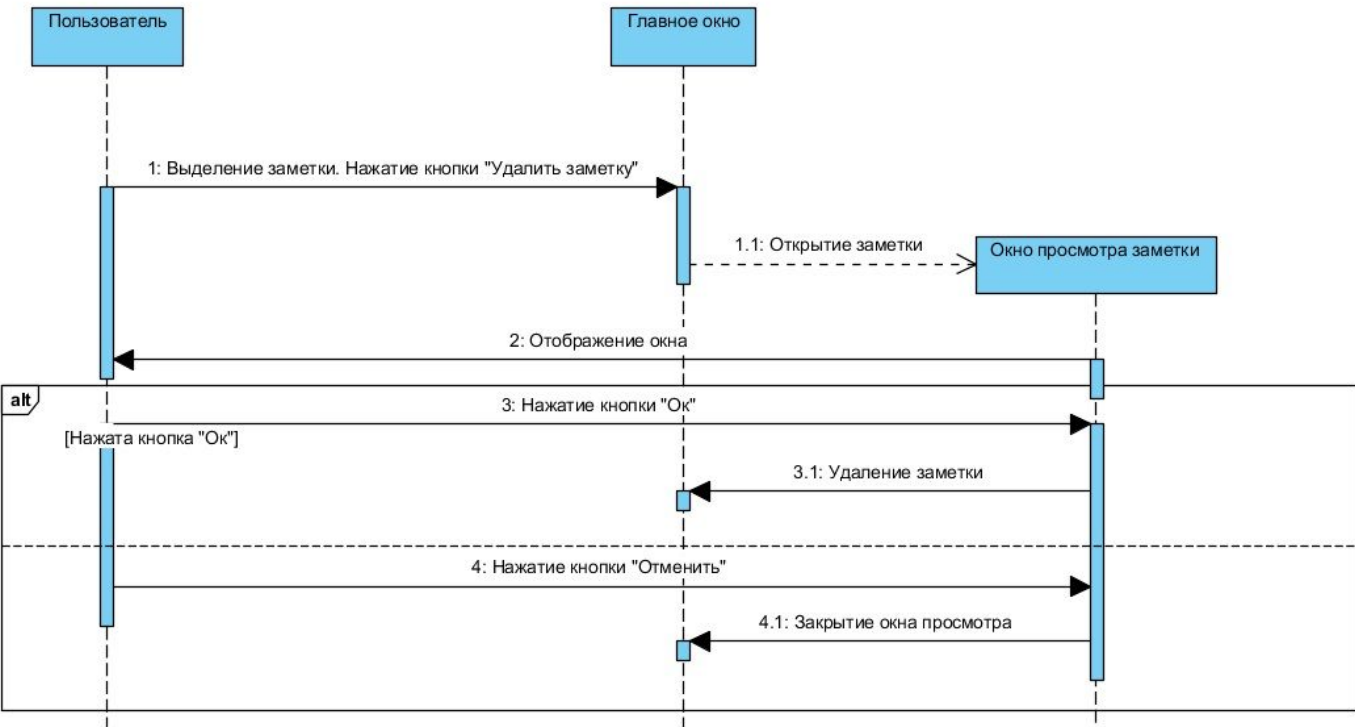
Пользователь

Главное окно

1: Выделение заметки. Нажатие кнопки "Удалить заметку"

1.1: Открытие заметки

Окно просмотра заметки

2: Отображение окна

alt

3: Нажатие кнопки "Ок"

[Нажата кнопка "Ок"]

3.1: Удаление заметки

4: Нажатие кнопки "Отменить"

4.1: Закрытие окна просмотра